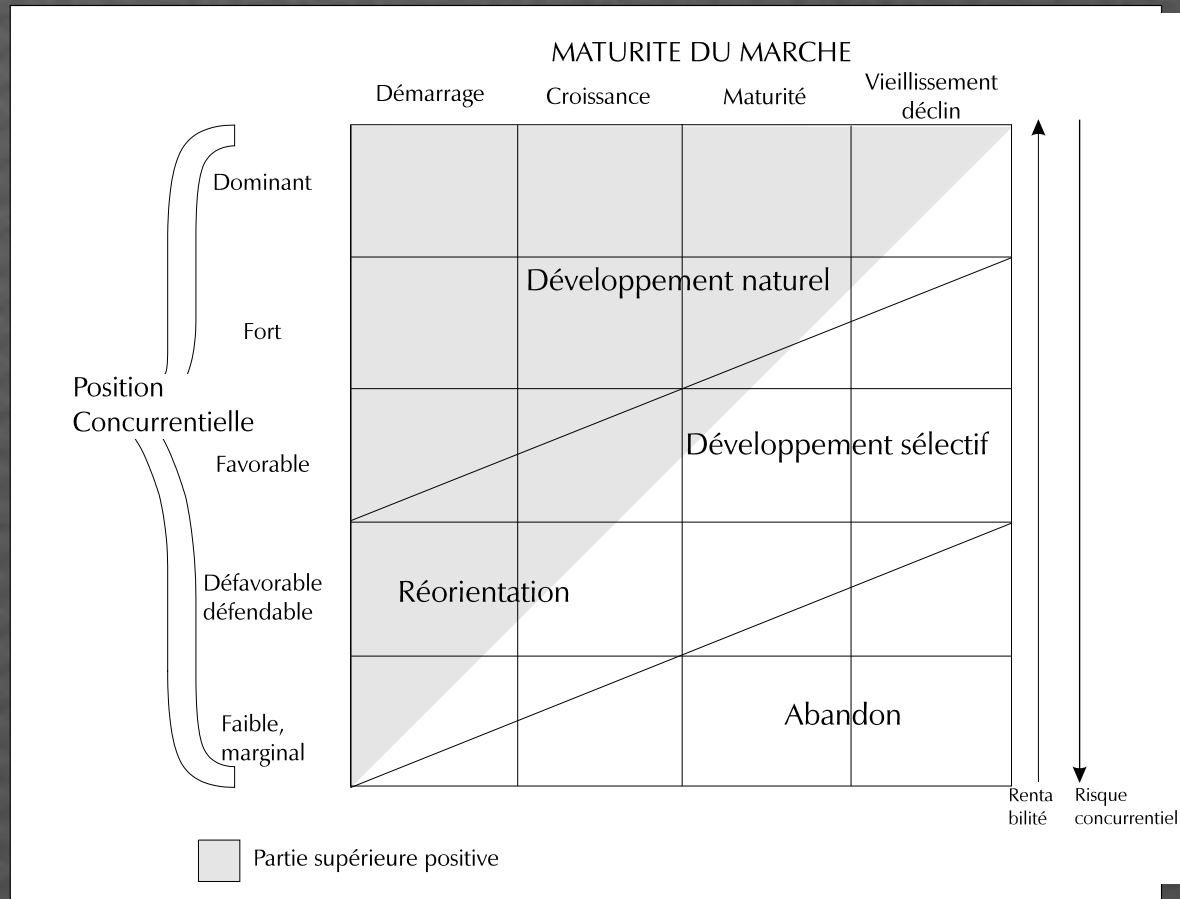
MATURITE DU MARCHE

Démarrage

Croissance

Maturité

Vieillissement déclin

Position Concurrentielle

Dominant

Fort

Favorable

Défavorable défendable

Faible, marginal

Développement naturel

Développement sélectif

Réorientation

Abandon

Renta bilité

Risque concurrentiel

Partie supérieure positive